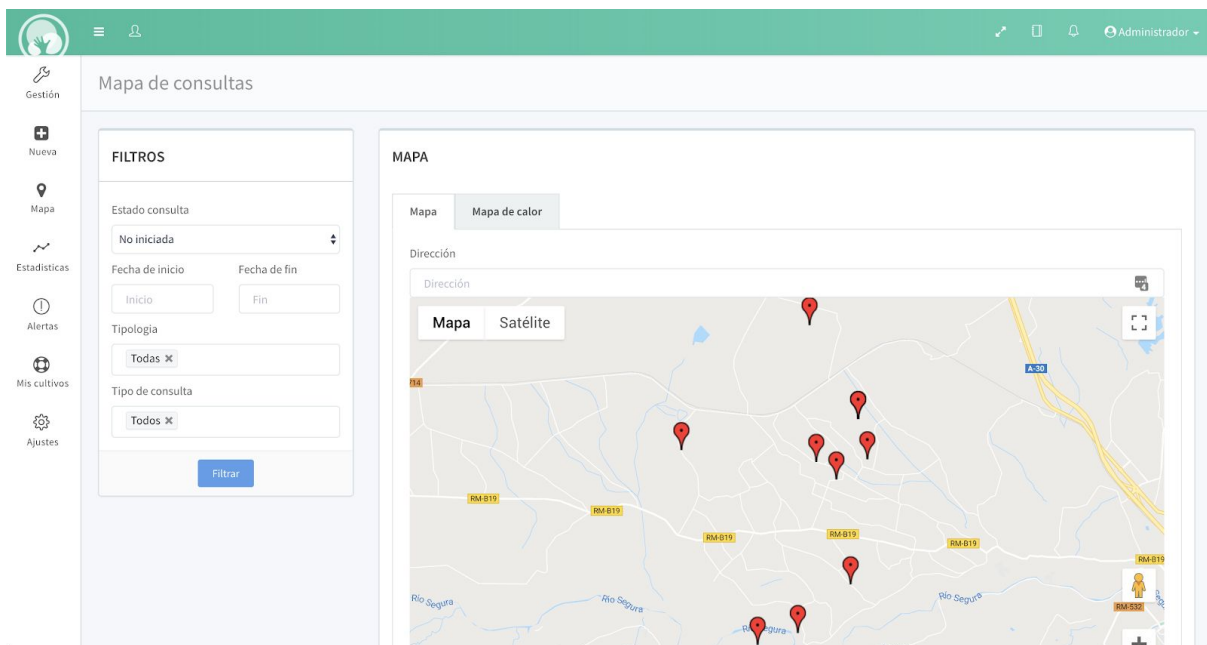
Administrador

Gestión

Nueva

Mapa

Estadísticas

Alertas

Mis cultivos

Ajustes

Mapa de consultas

FILTROS

Estado consulta

No iniciada

Fecha de inicio

Fecha de fin

Inicio

Fin

Tipología

Todas ×

Tipo de consulta

Todos ×

Filtrar

MAPA

Mapa

Mapa de calor

Dirección

Dirección

Mapa

Satélite

A-30

?14

RM-B19

RM-B19

RM-B19

RM-B19

RM-B19

RM-B19

RM-532

Río Segura

Río Segura

Río Segura

Río Segura